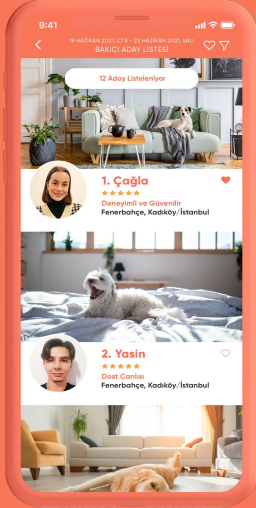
9:41

19 HAZİRAN 2021, CTS – 22 HAZİRAN 2021, SALI
BAKICI ADAY LİSTESİ

12 Aday Listeleniyor

1. Çağla
★★★★★
Deneyimli ve Güvenilir
Fenerbahçe, Kadıköy/İstanbul

2. Yasin
★★★★★
Dost Canlısı
Fenerbahçe, Kadıköy/İstanbul